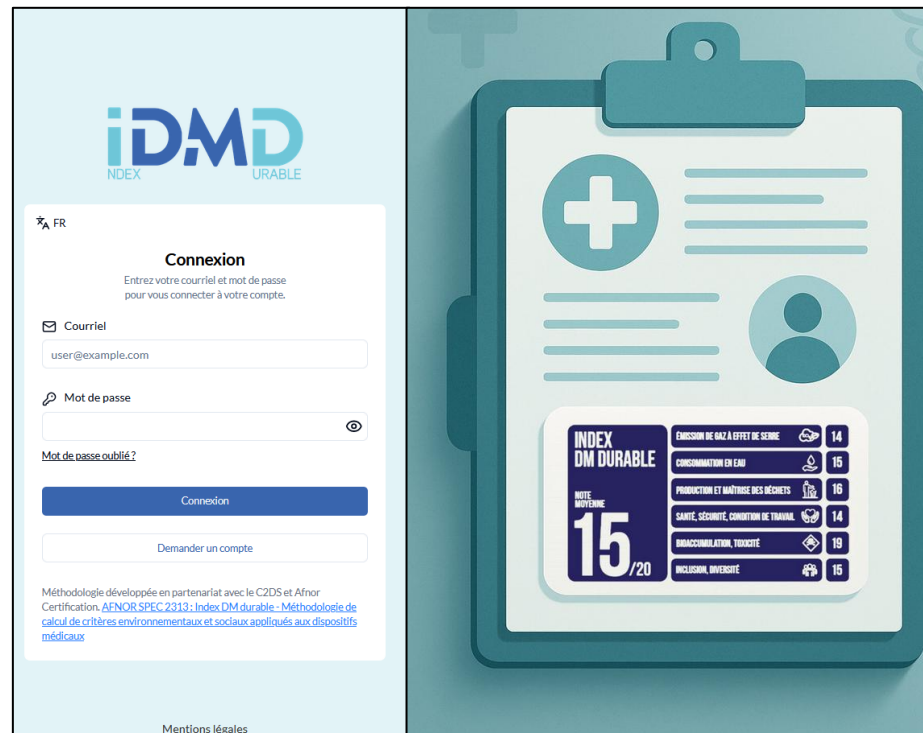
iDMD
NDEX URABLE

FR

Connexion

Entrez votre courriel et mot de passe pour vous connecter à votre compte.

Courriel

user@example.com

Mot de passe

Mot de passe oublié ?

Connexion

Demander un compte

Méthodologie développée en partenariat avec le C2DS et Afnor Certification. AFNOR SPEC 2313 : Index DM durable - Méthodologie de calcul de critères environnementaux et sociaux appliqués aux dispositifs médicaux

Mentions légales

INDEX DM DURABLE

NOTE MOYENNE

15/20

| | |
|---|---|
| ÉMISSION DE GAZ À EFFET DE SERRE | 14 |
| CONSOMMATION EN EAU | 15 |
| PRODUCTION ET MAÎTRISE DES DÉCHETS | 16 |
| SANTÉ, SÉCURITÉ, CONDITION DE TRAVAIL | 14 |
| BIOACCUMULATION, TOXICITÉ | 19 |
| INCLUSION, DIVERSITÉ | 15 |